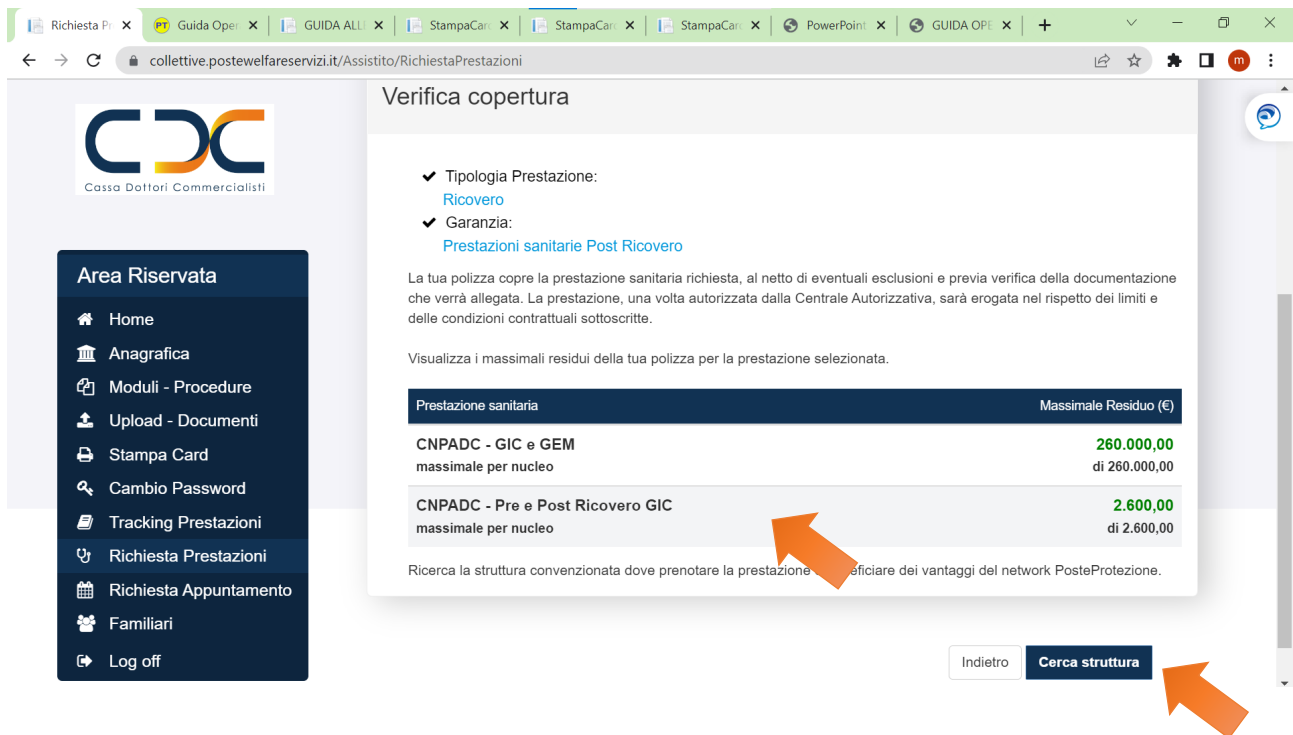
Richiesta Pr × | PT Guida Oper × | GUIDA ALL × | StampaCar × | StampaCar × | StampaCar × | PowerPoint × | GUIDA OPE × | +

collettive.postewelfareservizi.it/Assistito/RichiestaPrestazioni

Cassa Dottori Commercialisti

Area Riservata

Home
Anagrafica
Moduli - Procedure
Upload - Documenti
Stampa Card
Cambio Password
Tracking Prestazioni
Richiesta Prestazioni
Richiesta Appuntamento
Familiari
Log off

Verifica copertura

✔ Tipologia Prestazione:
Ricovero
✔ Garanzia:
Prestazioni sanitarie Post Ricovero

La tua polizza copre la prestazione sanitaria richiesta, al netto di eventuali esclusioni e previa verifica della documentazione che verrà allegata. La prestazione, una volta autorizzata dalla Centrale Autorizzativa, sarà erogata nel rispetto dei limiti e delle condizioni contrattuali sottoscritte.

Visualizza i massimali residui della tua polizza per la prestazione selezionata.

| Prestazione sanitaria | Massimale Residuo (€) |
|---|---|
| CNPADC - GIC e GEM massimale per nucleo | 260.000,00 di 260.000,00 |
| CNPADC - Pre e Post Ricovero GIC massimale per nucleo | 2.600,00 di 2.600,00 |

Ricerca la struttura convenzionata dove prenotare la prestazione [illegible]ficiare dei vantaggi del network PosteProtezione.

Indietro
Cerca struttura